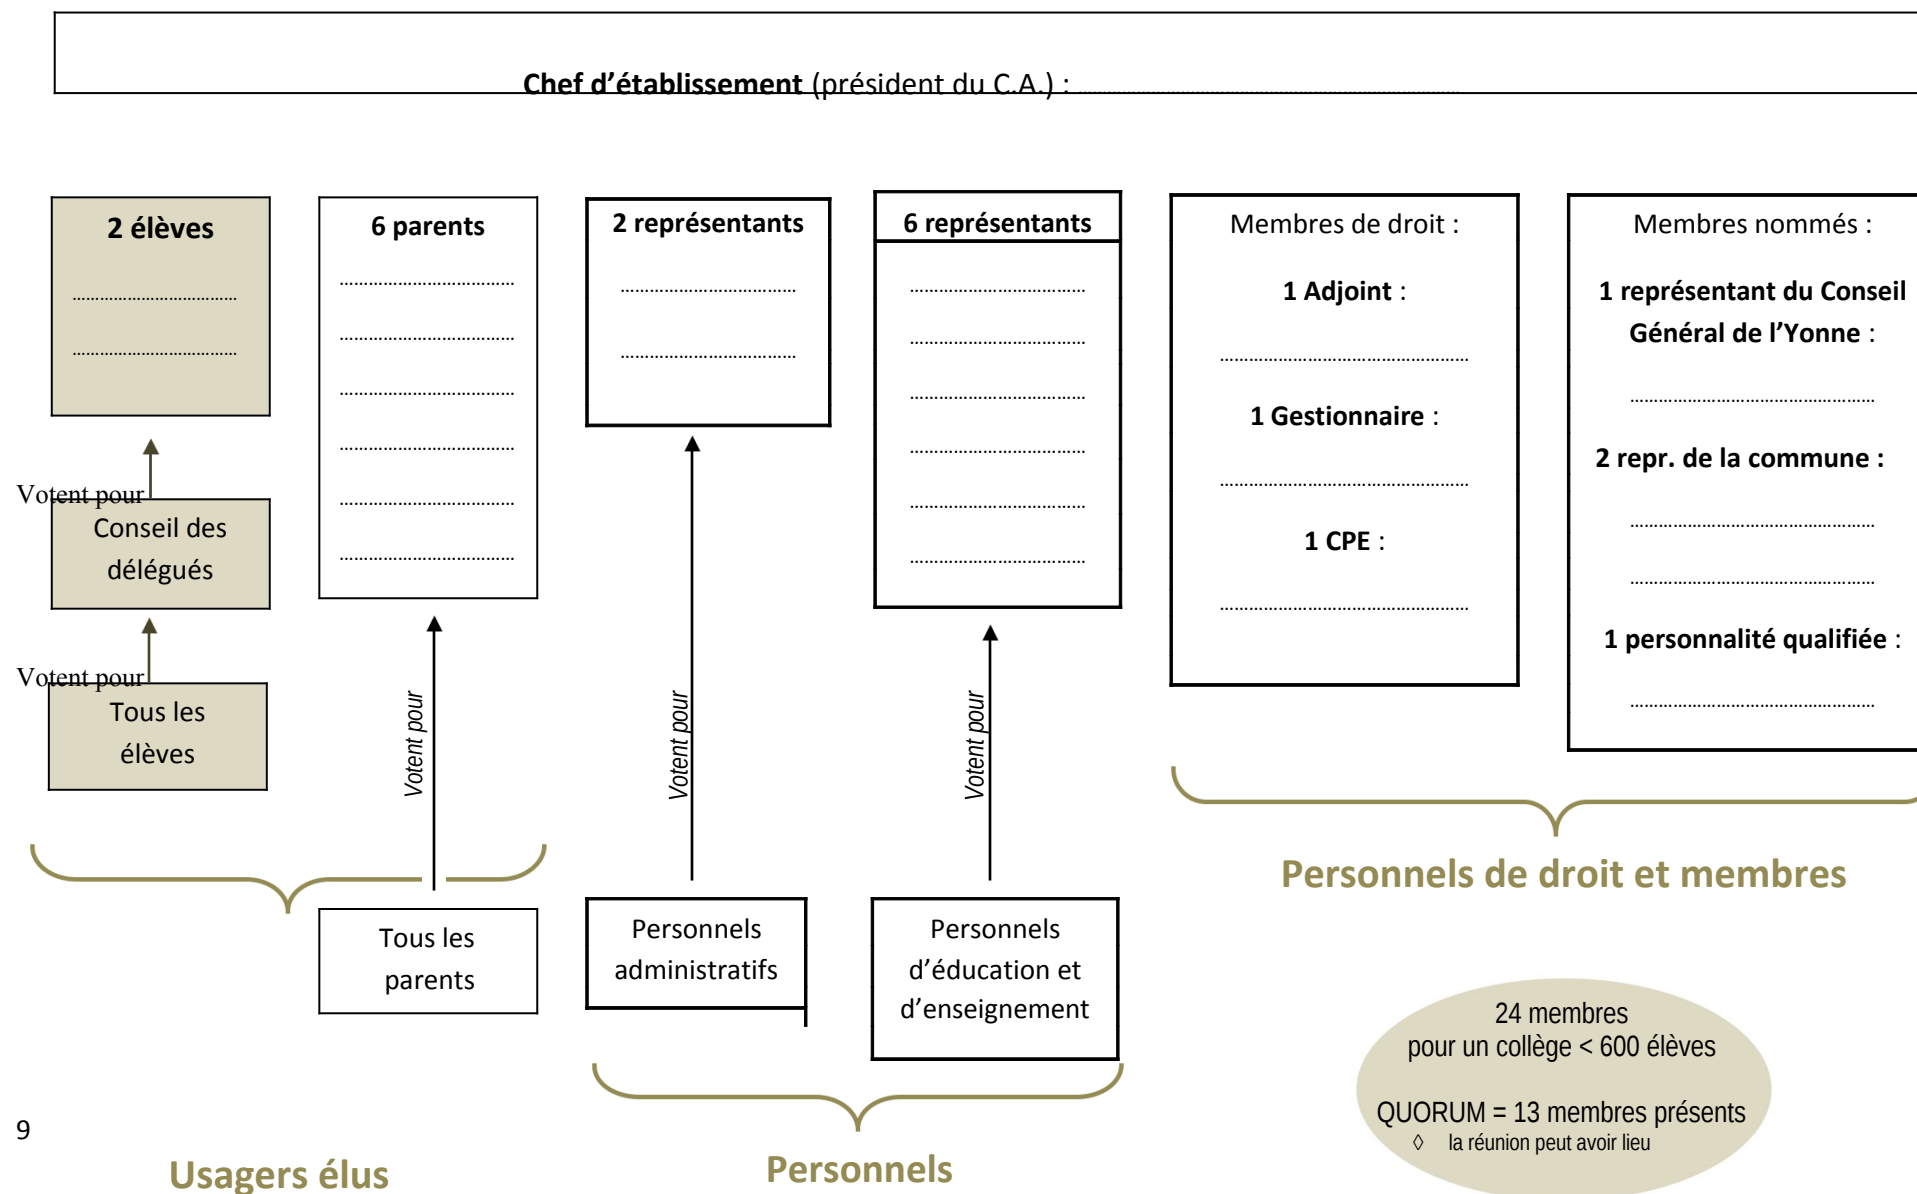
Chef d'établissement (président du C.A.) : ……………………………………………

2 élèves
………………………
………………………

Votent pour
Conseil des délégués

Votent pour
Tous les élèves

6 parents
………………………
………………………
………………………
………………………
………………………
………………………

Votent pour

Tous les parents

2 représentants
………………………
………………………

Votent pour

Personnels administratifs

6 représentants
………………………
………………………
………………………
………………………
………………………
………………………

Votent pour

Personnels d'éducation et d'enseignement

Membres de droit :

1 Adjoint :
………………………………

1 Gestionnaire :
………………………………

1 CPE :
………………………………

Membres nommés :

1 représentant du Conseil Général de l'Yonne :
………………………………

2 repr. de la commune :
………………………………
………………………………

1 personnalité qualifiée :
………………………………

Personnels de droit et membres

24 membres
pour un collège < 600 élèves

QUORUM = 13 membres présents
◊ la réunion peut avoir lieu

9

Usagers élus

Personnels